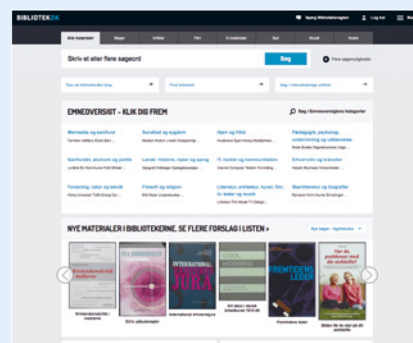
BIBLIOTEK.DK

Spørg Biblioteksvagten Log ind

Alle materialer Bøger Artikler Film E-materialer Spil Musik Noder

Skriv et eller flere søgeord

Søg

Flere søgemuligheder

EMNEOVERSIGT - KLIK DIG FREM

Søg i Emneoversigtens kategorier

Mennesker og samfund

Sundhed og sygdom

Hjem og fritid

Pædagogik, psykologi, undervisning og uddannelse

Samfundet, økonomi og politik

Lande, historie, rejser og sprog

IT, medier og kommunikation

Erhvervsliv og brancher

Forskning, natur og teknik

Filosofi og religion

Litteratur, arkitektur, kunst, film, tv, teater og musik

Bibliotekarer og biografier

NYE MATERIALER I BIBLIOTEKERNE. SE FLERE FORSLAG I LISTEN >

Virksomhedsteori i medierne

International erhvervsjura

FREMTIDENS LEDER

Når der er problemer med din udvikling?